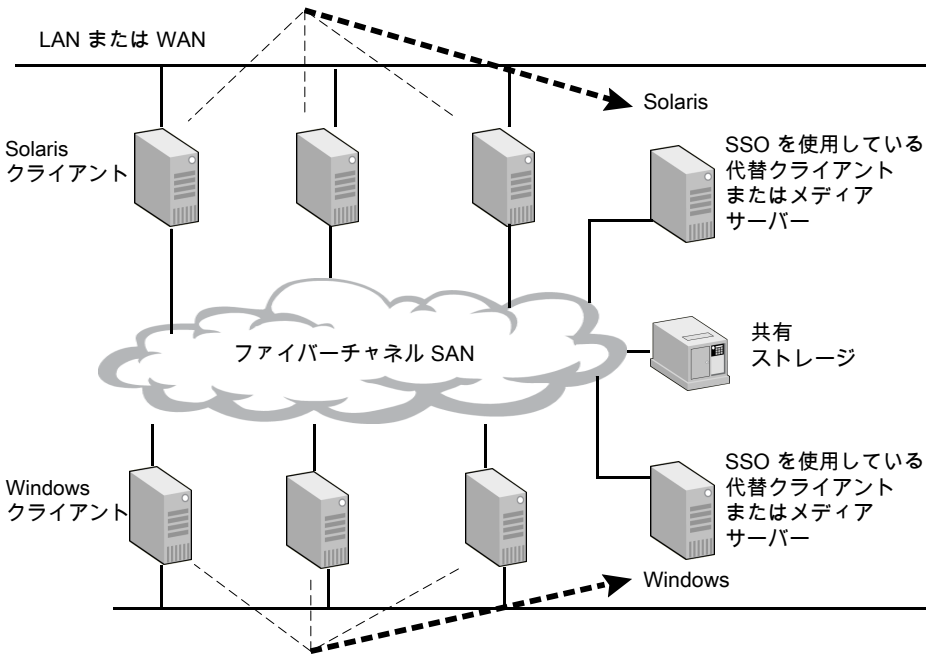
LAN または WAN

Solaris

Solaris
クライアント

SSO を使用している
代替クライアント
またはメディア
サーバー

ファイバーチャネル SAN

共有
ストレージ

Windows
クライアント

SSO を使用している
代替クライアント
またはメディア
サーバー

Windows